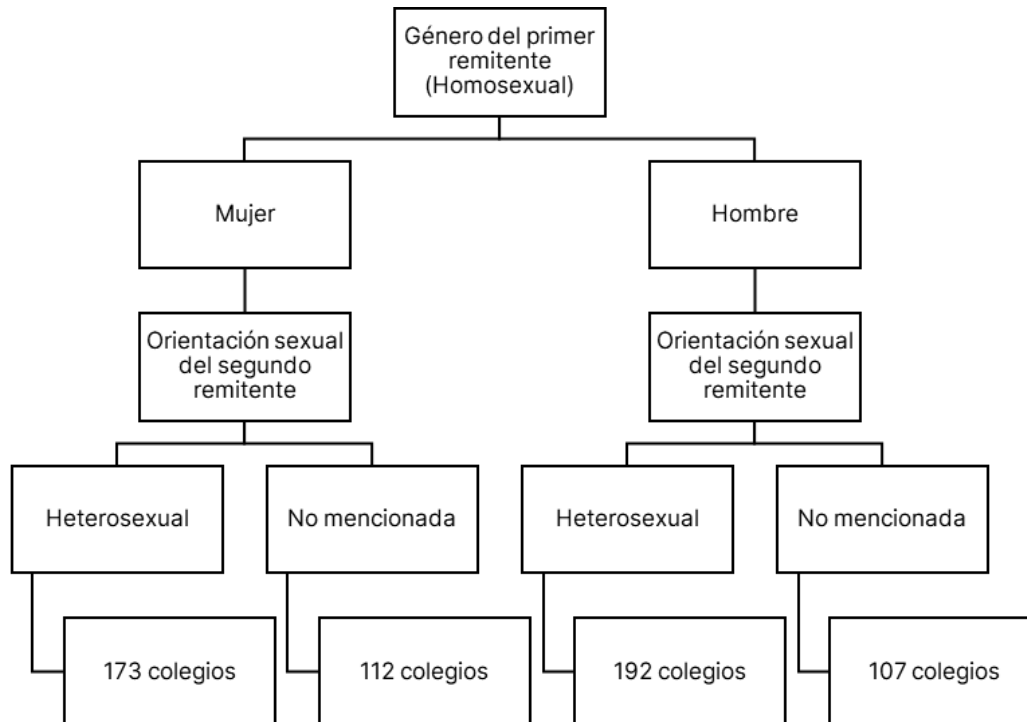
Género del primer remitente (Homosexual)

Mujer

Hombre

Orientación sexual del segundo remitente

Orientación sexual del segundo remitente

Heterosexual

No mencionada

Heterosexual

No mencionada

173 colegios

112 colegios

192 colegios

107 colegios